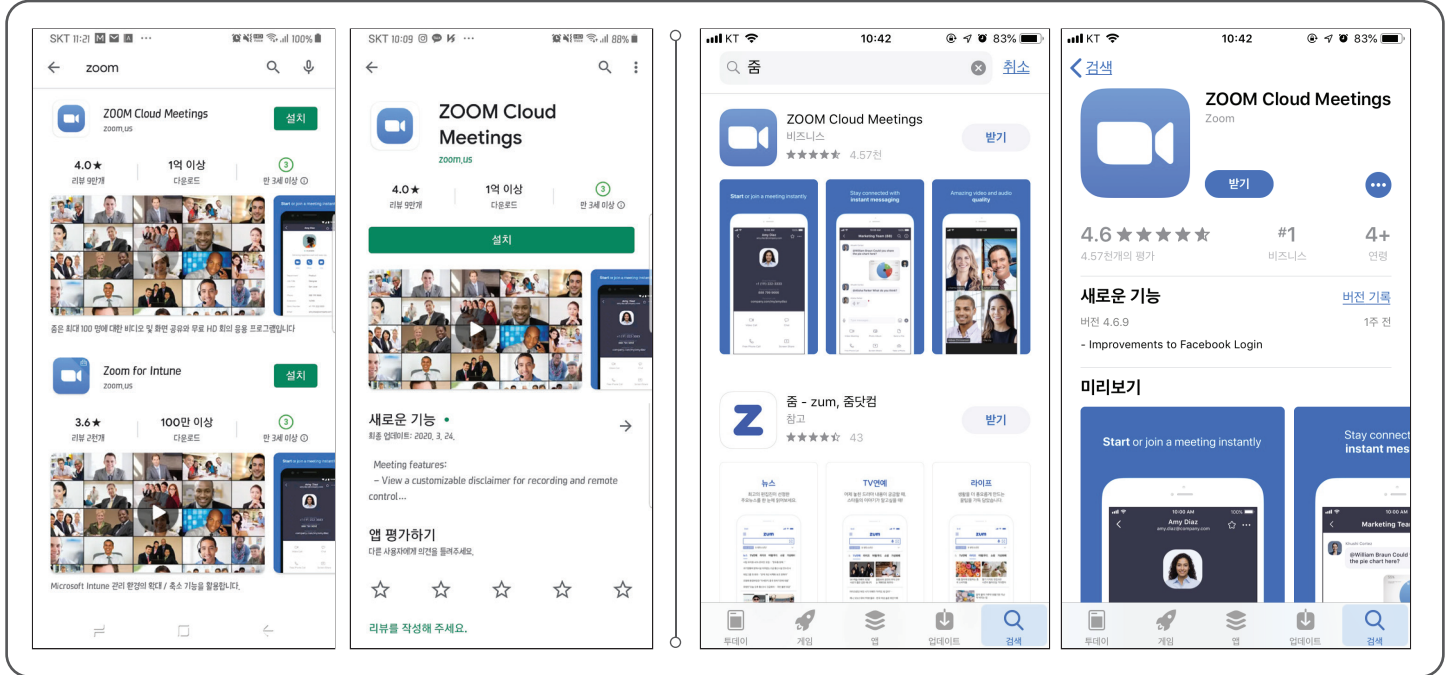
SKT 11:21 100%

zoom

ZOOM Cloud Meetings
zoom.us
설치

4.0★
리뷰 9만개

1억 이상
다운로드

3
만 3세 이상

줌은 최대 100 명에 대한 비디오 및 화면 공유와 무료 HD 회의 응용 프로그램입니다

Zoom for Intune
zoom.us
설치

3.6★
리뷰 2천개

100만 이상
다운로드

3
만 3세 이상

Microsoft Intune 관리 환경의 확대 / 축소 기능을 활용합니다.

SKT 10:09 88%

ZOOM Cloud Meetings
zoom.us

4.0★
리뷰 9만개

1억 이상
다운로드

3
만 3세 이상

설치

새로운 기능 •
최종 업데이트: 2020. 3. 24.

Meeting features:
– View a customizable disclaimer for recording and remote control...

앱 평가하기
다른 사용자에게 의견을 들려주세요.

리뷰를 작성해 주세요.

KT 10:42 83%

줌
취소

ZOOM Cloud Meetings
비즈니스
4.57천
받기

Start or join a meeting instantly

Stay connected with instant messaging

Amazing video and audio quality

줌 - zum, 줌닷컴
참고
43
받기

뉴스

TV연예

라이프

투데이
게임
앱
업데이트
검색

KT 10:42 83%

검색

ZOOM Cloud Meetings
Zoom

받기

4.6 ★★★★★
4.57천개의 평가

#1
비즈니스

4+
연령

새로운 기능
버전 기록

버전 4.6.9
1주 전

- Improvements to Facebook Login

미리보기

Start or join a meeting instantly

Stay connect
instant mes

Amy Diaz

Marketing Tea

@William Braun Could the pie chart here?

투데이
게임
앱
업데이트
검색